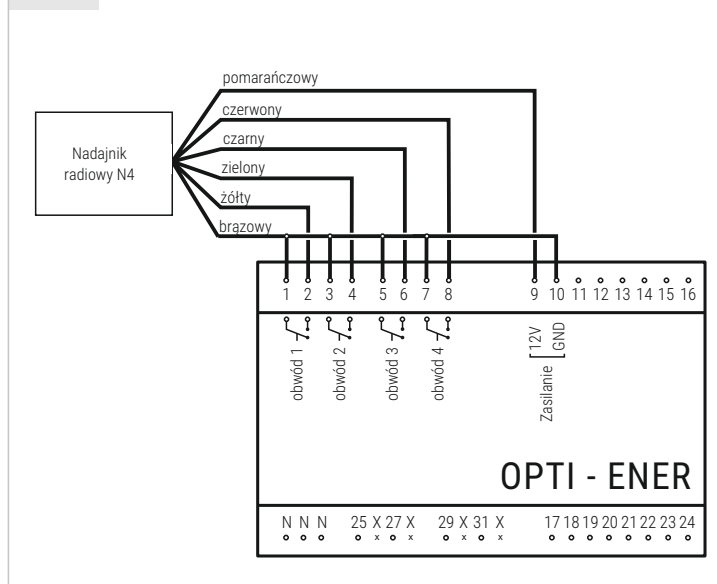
Nadajnik radiowy N4

pomarańczowy
czerwony
czarny
zielony
żółty
brązowy

1 2 3 4 5 6 7 8 9 10 11 12 13 14 15 16

obwód 1
obwód 2
obwód 3
obwód 4

Zasilanie
12V
GND

OPTI - ENER

N N N 25 X 27 X 29 X 31 X 17 18 19 20 21 22 23 24